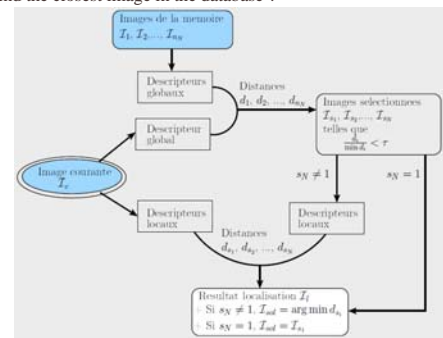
find the closest image in the database :

Images de la memoire
$\mathcal{I}_1, \mathcal{I}_2, ..., \mathcal{I}_m$

Descripteurs globaux

Descripteur global

Distances
$d_1, d_2, ..., d_m$

Images selectionnees
$\mathcal{I}_{s_1}, \mathcal{I}_{s_2}, ..., \mathcal{I}_{s_N}$
telles que
$\frac{d_i}{\min d_i} < \tau$

Image courante
$\mathcal{I}_c$

$s_N \neq 1$

$s_N = 1$

Descripteurs locaux

Descripteurs locaux

Distances
$d_{s_1}, d_{s_2}, ..., d_{s_N}$

Resultat localisation $\mathcal{I}_l$
Si $s_N \neq 1$, $\mathcal{I}_{sel} = \arg\min d_{s_i}$
Si $s_N = 1$, $\mathcal{I}_{sel} = \mathcal{I}_{s_1}$